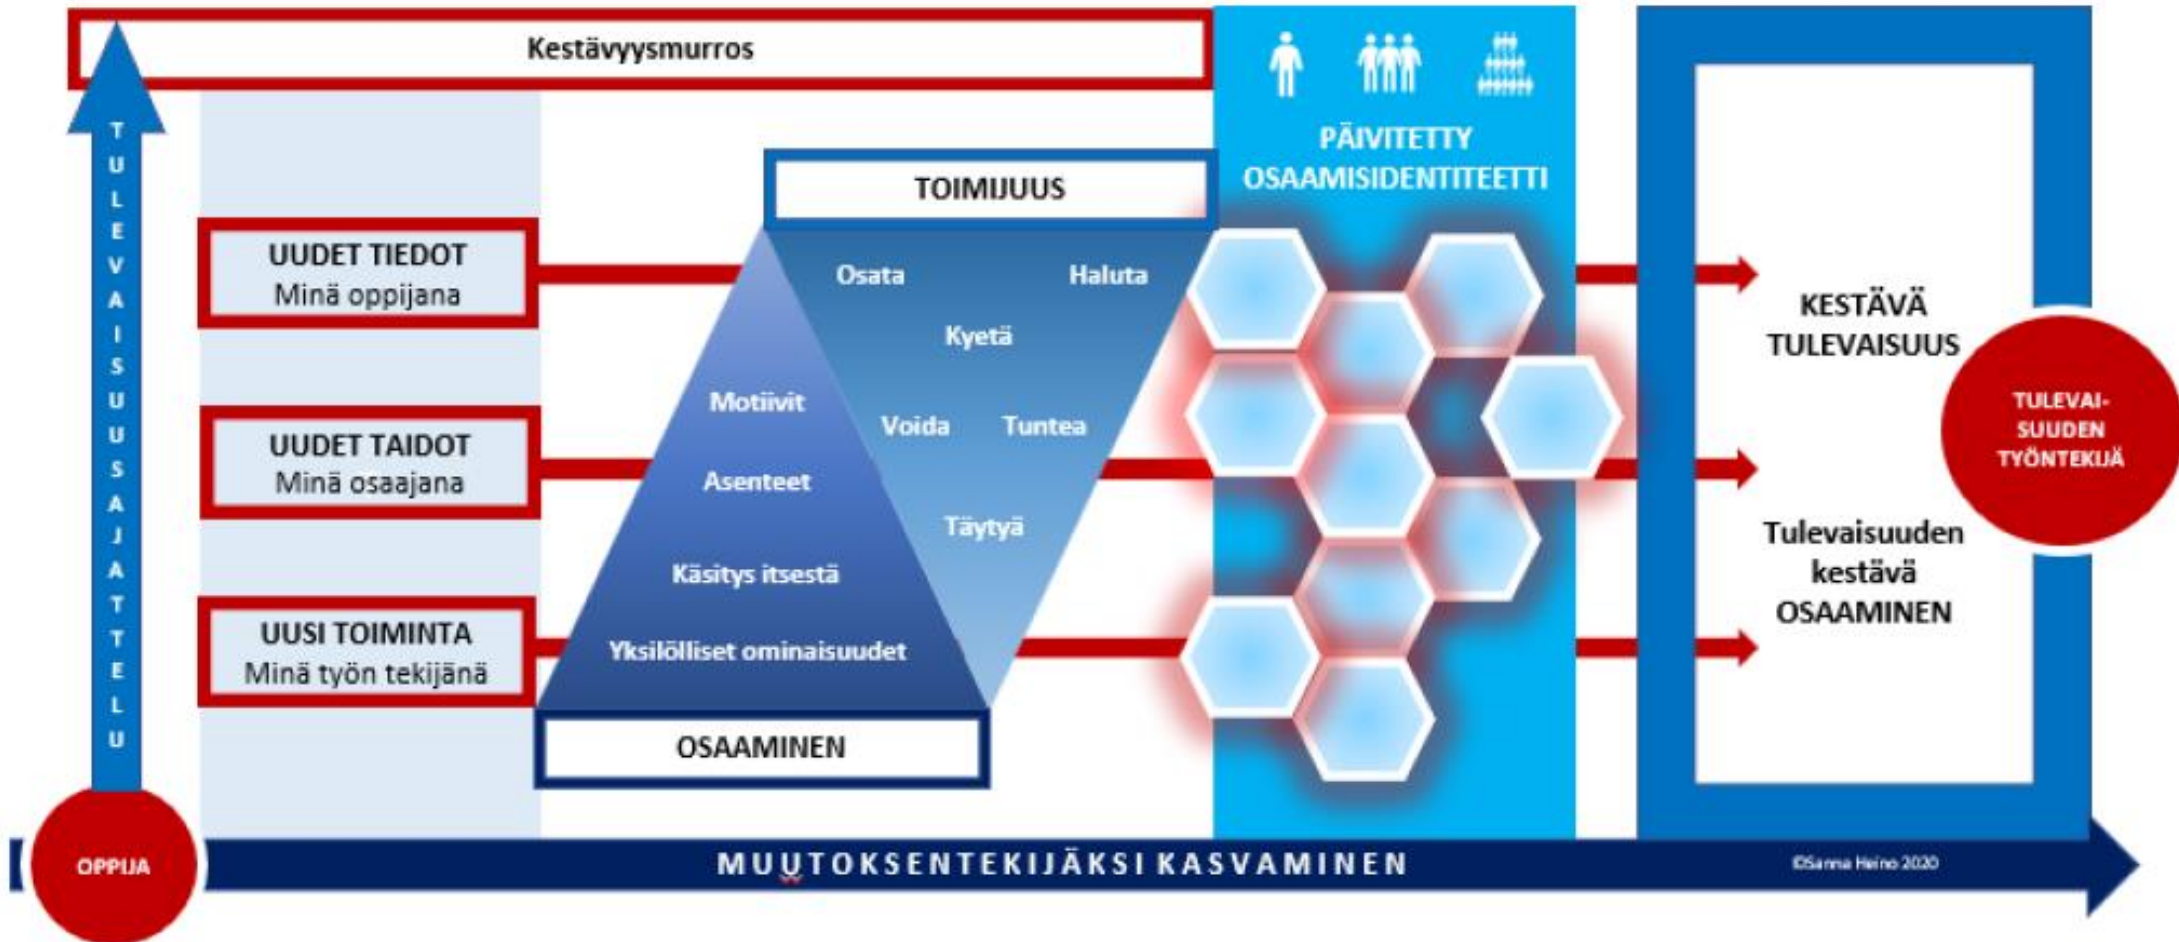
Kestävyysmurros

TULEVAISUUSAJATTELU

PÄIVITETTY OSAAMISIDENTITEETTI

TOIMIJUUS

UUDET TIEDOT
Minä oppijana

Osata

Haluta

Kyetä

KESTÄVÄ TULEVAISUUS

Motiivit

Voida

Tuntea

UUDET TAIDOT
Minä osaajana

TULEVAI-SUUDEN TYÖNTEKIJÄ

Asenteet

Täytyä

Tulevaisuuden kestävä OSAAMINEN

Käsitys itsestä

UUSI TOIMINTA
Minä työn tekijänä

Yksilölliset ominaisuudet

OSAAMINEN

OPPIJA

MUUTOKSENTEKIJÄKSI KASVAMINEN

©Sanna Heino 2020